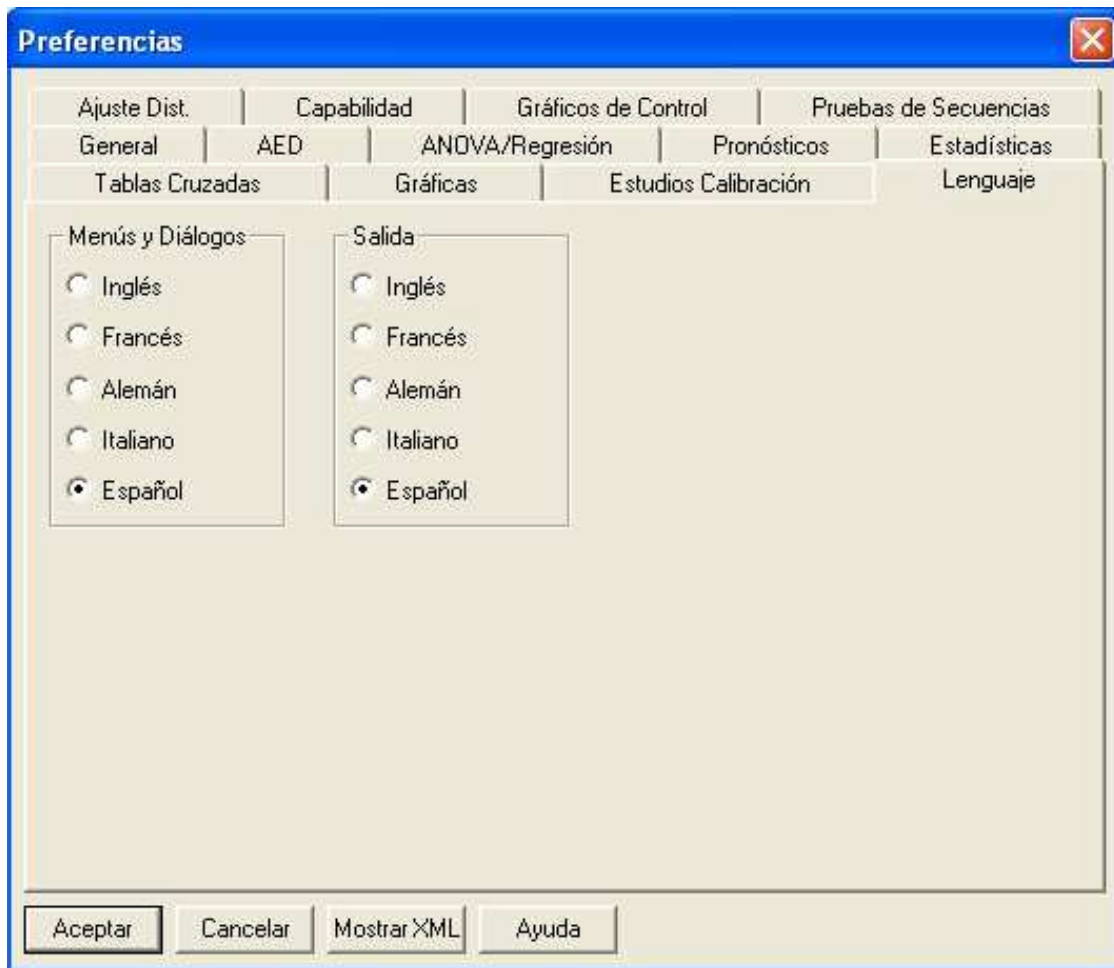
Preferencias

Ajuste Dist. | Capabilidad | Gráficos de Control | Pruebas de Secuencias
General | AED | ANOVA/Regresión | Pronósticos | Estadísticas
Tablas Cruzadas | Gráficas | Estudios Calibración | Lenguaje

Menús y Diálogos
Inglés
Francés
Alemán
Italiano
Español

Salida
Inglés
Francés
Alemán
Italiano
Español

Aceptar
Cancelar
Mostrar XML
Ayuda